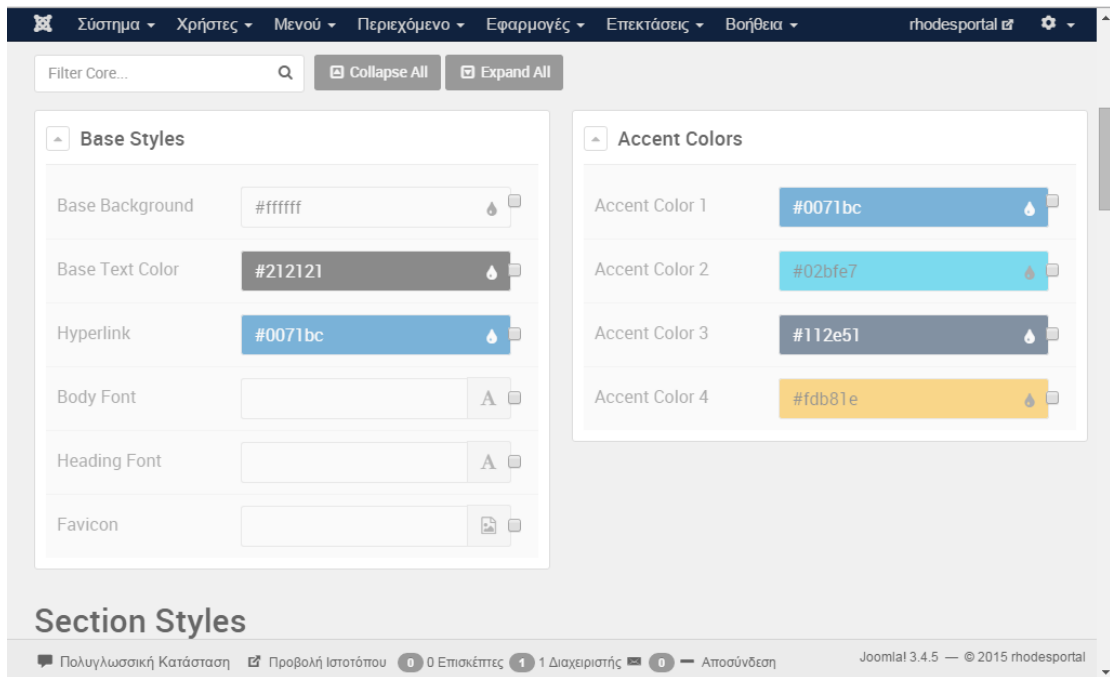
Σύστημα ▾ Χρήστες ▾ Μενού ▾ Περιεχόμενο ▾ Εφαρμογές ▾ Επεκτάσεις ▾ Βοήθεια ▾ rhodesportal

Filter Core...

Collapse All

Expand All

Base Styles

Base Background #ffffff

Base Text Color #212121

Hyperlink #0071bc

Body Font

Heading Font

Favicon

Accent Colors

Accent Color 1 #0071bc

Accent Color 2 #02bfe7

Accent Color 3 #112e51

Accent Color 4 #fdb81e

Section Styles

Πολυγλωσσική Κατάσταση Προβολή Ιστοτόπου 0 0 Επισκέπτες 1 1 Διαχειριστής 0 — Αποσύνδεση

Joomla! 3.4.5 — © 2015 rhodesportal